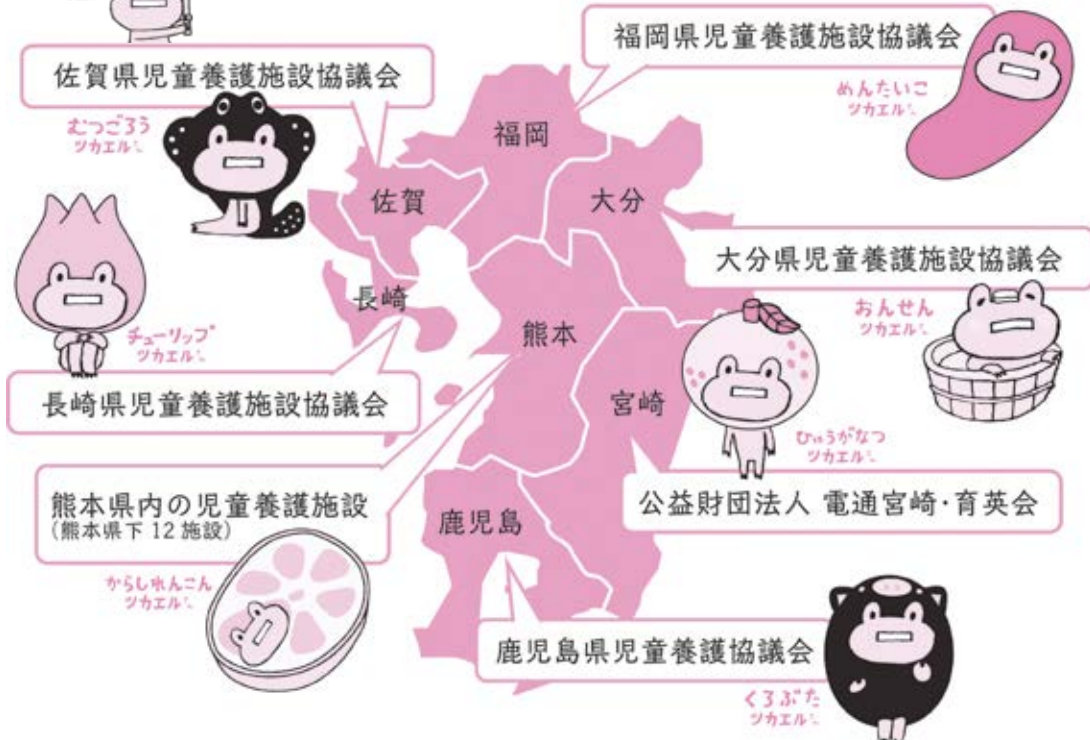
福岡県児童養護施設協議会

めんたいこ
ツカエル。

佐賀県児童養護施設協議会

むつごろう
ツカエル。

福岡

佐賀

大分

大分県児童養護施設協議会

おんせん
ツカエル。

長崎

チューリップ
ツカエル。

熊本

長崎県児童養護施設協議会

宮崎

ひゅうがなつ
ツカエル。

熊本県内の児童養護施設
(熊本県下 12 施設)

鹿児島

公益財団法人 電通宮崎・育英会

からしれんこん
ツカエル。

鹿児島県児童養護協議会

くろぶた
ツカエル。